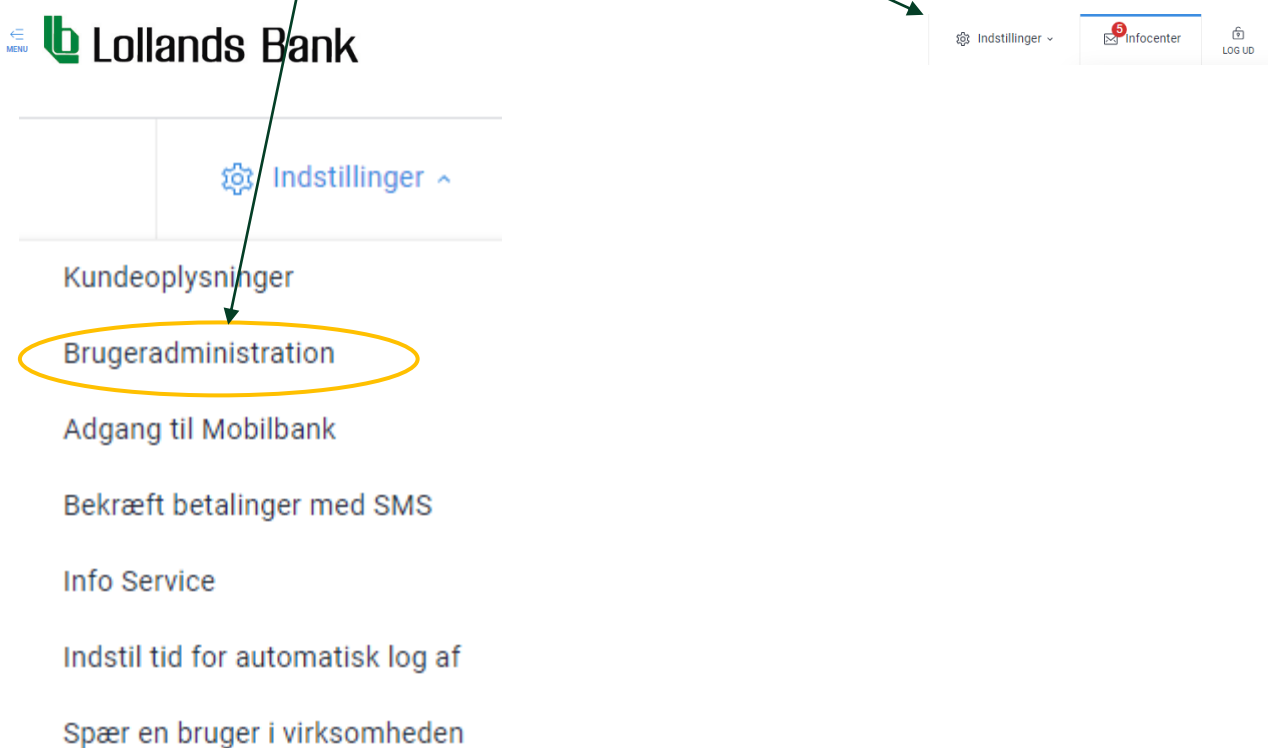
MENU

Lollands Bank

Indstillinger

5 Infocenter

LOG UD

Indstillinger

Kundeoplysninger

Brugeradministration

Adgang til Mobilbank

Bekræft betalinger med SMS

Info Service

Indstil tid for automatisk log af

Spær en bruger i virksomheden